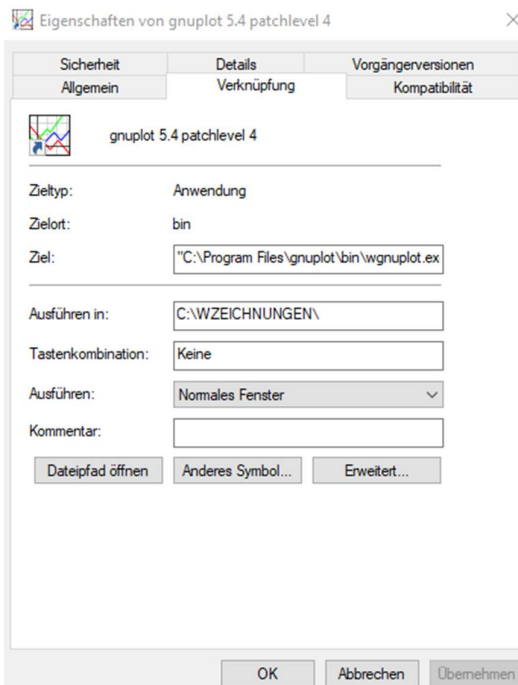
Eigenschaften von gnuplot 5.4 patchlevel 4

×

Sicherheit | Details | Vorgängerversionen
Allgemein | Verknüpfung | Kompatibilität

gnuplot 5.4 patchlevel 4

Zieltyp: Anwendung

Zielort: bin

Ziel: "C:\Program Files\gnuplot\bin\wgnuplot.ex

Ausführen in: C:\WZEICHNUNGEN\

Tastenkombination: Keine

Ausführen: Normales Fenster

Kommentar:

Dateipfad öffnen | Anderes Symbol... | Erweitert...

OK | Abbrechen | Übernehmen